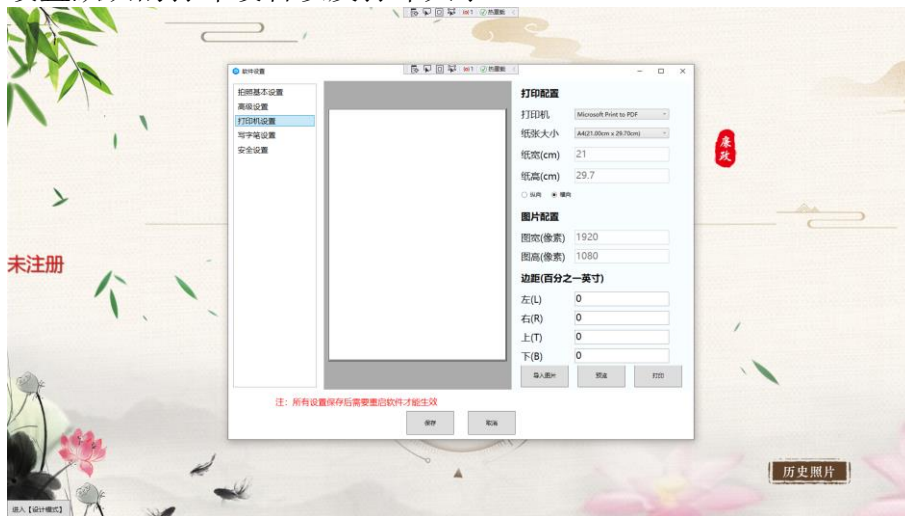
软件设置

拍照基本设置
高级设置
打印机设置
写字笔设置
安全设置

打印配置
打印机 Microsoft Print to PDF
纸张大小 A4(21.00cm x 29.70cm)
纸宽(cm) 21
纸高(cm) 29.7
纵向 横向

图片配置
图宽(像素) 1920
图高(像素) 1080

边距(百分之一英寸)
左(L) 0
右(R) 0
上(T) 0
下(B) 0

导入图片 预览 打印

注：所有设置保存后需要重启软件才能生效

保存 取消

未注册

康政

历史照片

进入【设计模式】